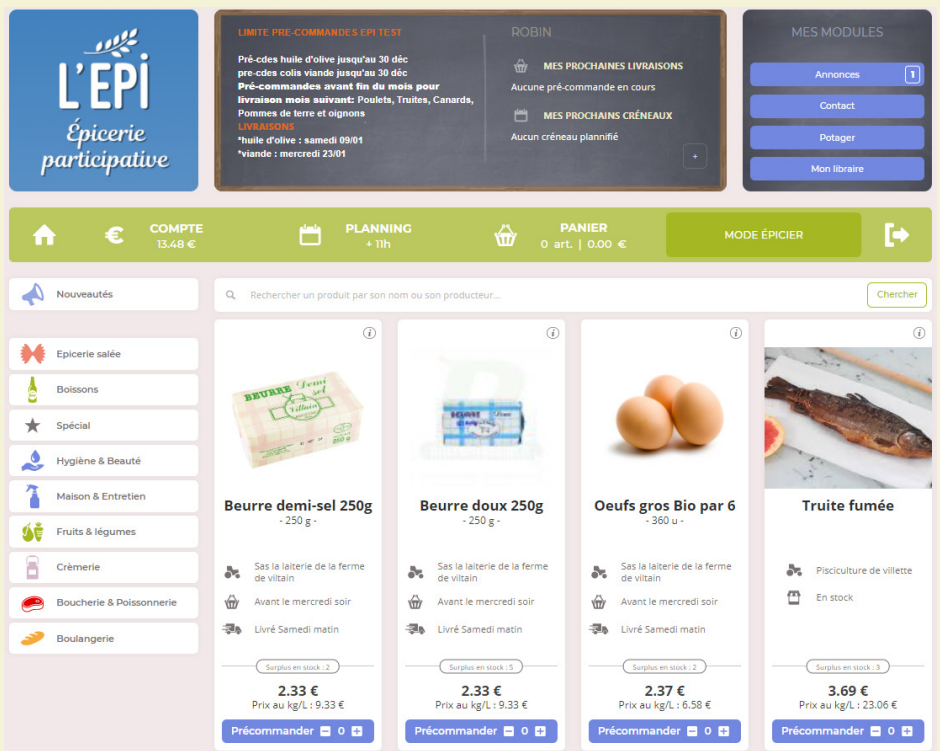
L'EPI
Épicerie participative

LIMITE PRE-COMMANDES EPI TEST
Pré-cdes huile d'olive jusqu'au 30 déc
pre-cdes colis viande jusqu'au 30 déc
Pré-commandes avant fin du mois pour livraison mois suivant: Poulets, Truites, Canards, Pommes de terre et oignons
LIVRAISONS
*huile d'olive : samedi 09/01
*viande : mercredi 23/01

ROBIN
MES PROCHAINES LIVRAISONS
Aucune pré-commande en cours
MES PROCHAINS CRÉNEAUX
Aucun créneau plannifié
+

MES MODULES
Annonces 1
Contact
Potager
Mon libraire

COMPTE
13.48 €
PLANNING
+ 11h
PANIER
0 art. | 0.00 €
MODE ÉPICIER

Nouveautés
Epicerie salée
Boissons
Spécial
Hygiène & Beauté
Maison & Entretien
Fruits & légumes
Crèmerie
Boucherie & Poissonnerie
Boulangerie

Rechercher un produit par son nom ou son producteur...
Chercher

Beurre demi-sel 250g
- 250 g -
Sas la laiterie de la ferme de viltain
Avant le mercredi soir
Livré Samedi matin
Surplus en stock : 2
2.33 €
Prix au kg/L : 9.33 €
Précommander 0

Beurre doux 250g
- 250 g -
Sas la laiterie de la ferme de viltain
Avant le mercredi soir
Livré Samedi matin
Surplus en stock : 5
2.33 €
Prix au kg/L : 9.33 €
Précommander 0

Oeufs gros Bio par 6
- 360 u -
Sas la laiterie de la ferme de viltain
Avant le mercredi soir
Livré Samedi matin
Surplus en stock : 2
2.37 €
Prix au kg/L : 6.58 €
Précommander 0

Truite fumée
Pisciculture de villette
En stock
Surplus en stock : 3
3.69 €
Prix au kg/L : 23.06 €
Précommander 0